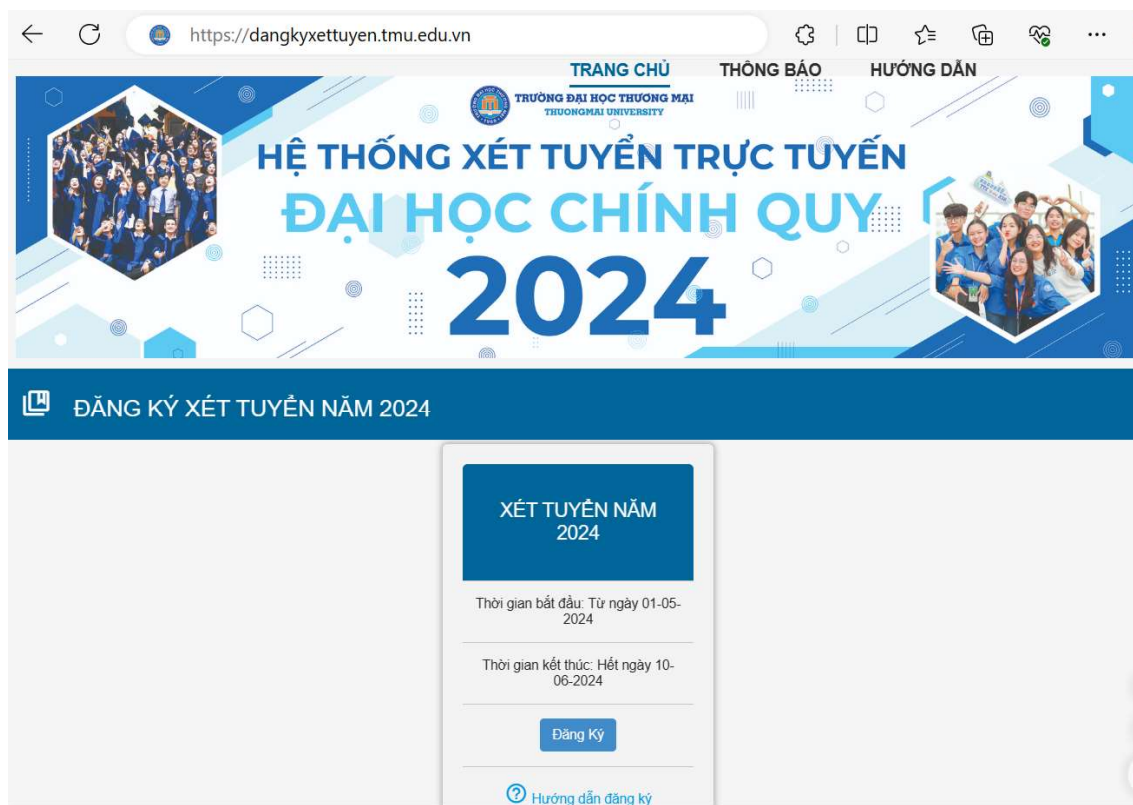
https://dangkyxettuyen.tmu.edu.vn

TRANG CHỦ THÔNG BÁO HƯỚNG DẪN

TRƯỜNG ĐẠI HỌC THƯƠNG MẠI
THUONGMAI UNIVERSITY

HỆ THỐNG XÉT TUYỂN TRỰC TUYẾN
ĐẠI HỌC CHÍNH QUY
2024

ĐĂNG KÝ XÉT TUYỂN NĂM 2024

XÉT TUYỂN NĂM 2024

Thời gian bắt đầu: Từ ngày 01-05-2024

Thời gian kết thúc: Hết ngày 10-06-2024

Đăng Ký

Hướng dẫn đăng ký